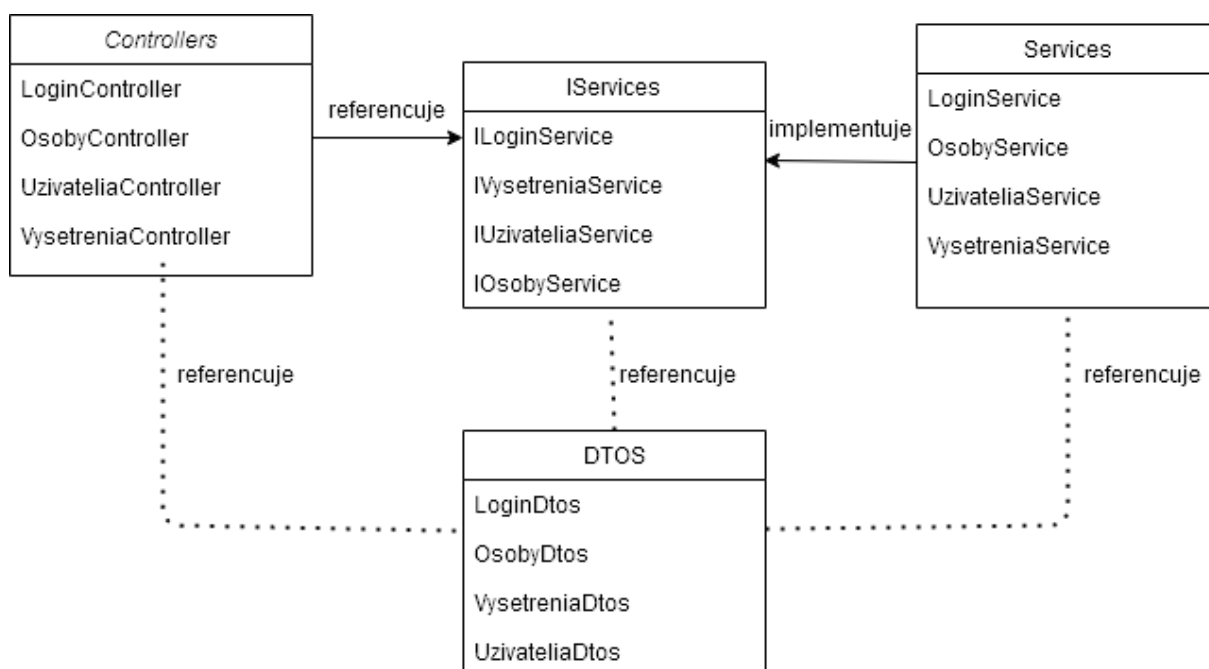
Controllers
LoginController
OsobyController
UzivateliaController
VysetreniaController

referencuje

IServices
ILoginService
IVysetreniaService
IUzivateliaService
IOsobyService

implementuje

Services
LoginService
OsobyService
UzivateliaService
VysetreniaService

referencuje

referencuje

referencuje

DTOS
LoginDtos
OsobyDtos
VysetreniaDtos
UzivateliaDtos